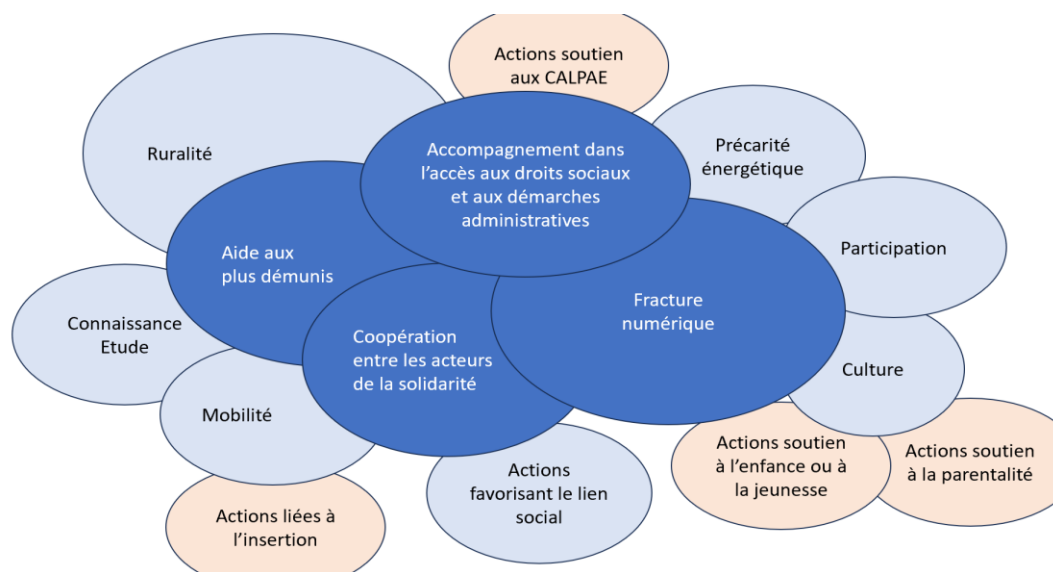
Actions soutien aux CALPAE

Ruralité

Accompagnement dans l'accès aux droits sociaux et aux démarches administratives

Précarité énergétique

Aide aux plus démunis

Participation

Fracture numérique

Connaissance Etude

Coopération entre les acteurs de la solidarité

Culture

Mobilité

Actions soutien à l'enfance ou à la jeunesse

Actions soutien à la parentalité

Actions favorisant le lien social

Actions liées à l'insertion